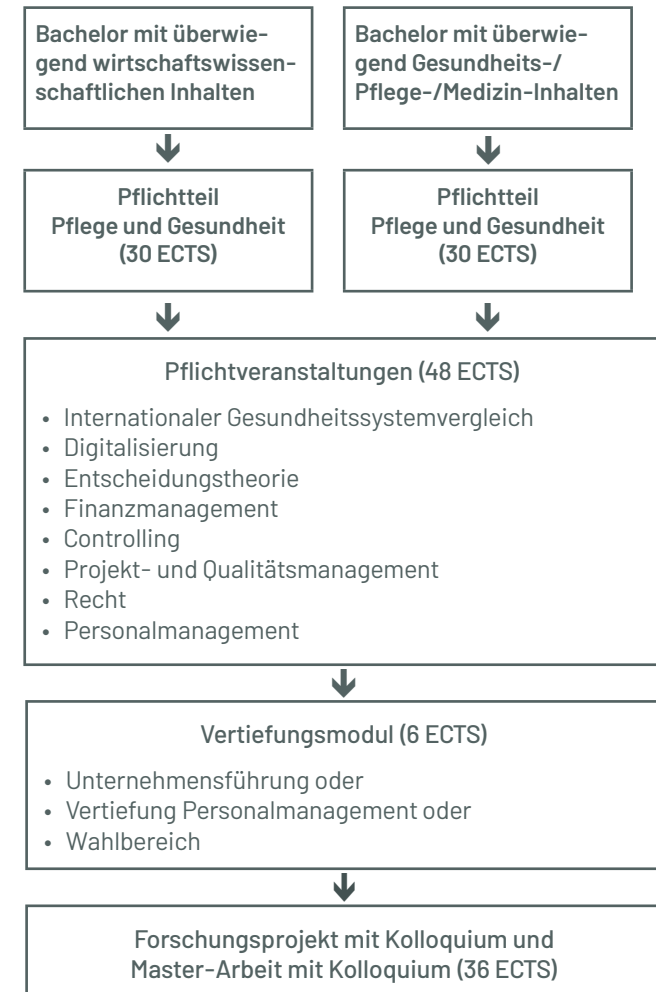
Bachelor mit überwiegend wirtschaftswissenschaftlichen Inhalten

Bachelor mit überwiegend Gesundheits-/ Pflege-/Medizin-Inhalten

Pflichtteil
Pflege und Gesundheit
(30 ECTS)

Pflichtteil
Pflege und Gesundheit
(30 ECTS)

Pflichtveranstaltungen (48 ECTS)

- Internationaler Gesundheitssystemvergleich
- Digitalisierung
- Entscheidungstheorie
- Finanzmanagement
- Controlling
- Projekt- und Qualitätsmanagement
- Recht
- Personalmanagement

Vertiefungsmodul (6 ECTS)

- Unternehmensführung oder
- Vertiefung Personalmanagement oder
- Wahlbereich

Forschungsprojekt mit Kolloquium und Master-Arbeit mit Kolloquium (36 ECTS)